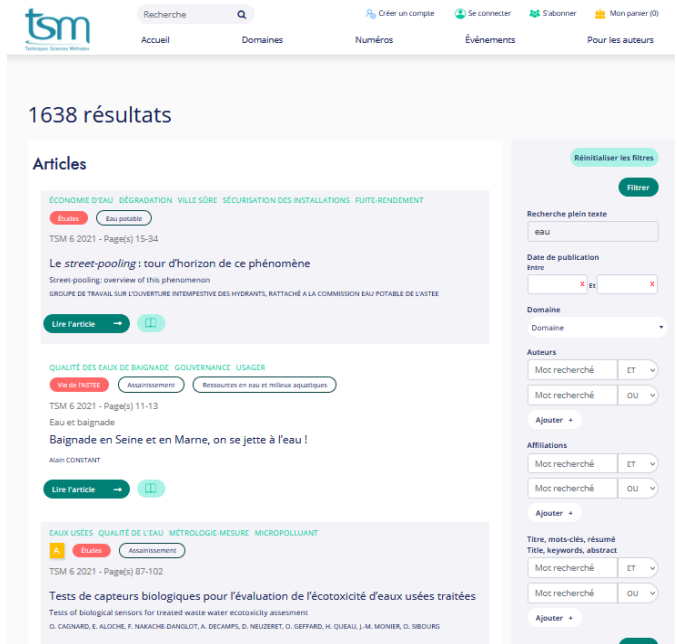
tsm
Techniques Sciences Méthodes

Recherche

Créer un compte Se connecter S'abonner Mon panier (0)

Accueil Domaines Numéros Événements Pour les auteurs

1638 résultats

Articles

ÉCONOMIE D'EAU DÉGRADATION VILLE SÛRE SÉCURISATION DES INSTALLATIONS FUITE-RENDEMENT

Études Eau potable

TSM 6 2021 - Page(s) 15-34

Le street-pooling : tour d'horizon de ce phénomène

Street-pooling: overview of this phenomenon

GROUPE DE TRAVAIL SUR L'OUVERTURE INTEMPESTIVE DES HYDRANTS, RATTACHÉ À LA COMMISSION EAU POTABLE DE L'ASTEE

Lire l'article

QUALITÉ DES EAUX DE BAIGNADE GOUVERNANCE USAGER

Vie de l'ASTEE Assainissement Ressources en eau et milieux aquatiques

TSM 6 2021 - Page(s) 11-13

Eau et baignade

Baignade en Seine et en Marne, on se jette à l'eau !

Alain CONSTANT

Lire l'article

EAUX USÉES QUALITÉ DE L'EAU MÉTROLOGIE-MESURE MICROPOLLUANT

A Études Assainissement

TSM 6 2021 - Page(s) 87-102

Tests de capteurs biologiques pour l'évaluation de l'écotoxicité d'eaux usées traitées

Tests of biological sensors for treated waste water ecotoxicity assesment

O. CAGNARD, E. ALOCHE, F. NAKACHE-DANGLOT, A. DECAMPS, D. NEUZERET, O. GEFFARD, H. QUEAU, J.-M. MONIER, O. SIBOURG

Réinitialiser les filtres

Filtrer

Recherche plein texte
eau

Date de publication
Entre
x et x

Domaine
Domaine

Auteurs
Mot recherché ET
Mot recherché OU
Ajouter +

Affiliations
Mot recherché ET
Mot recherché OU
Ajouter +

Titre, mots-clés, résumé
Title, keywords, abstract
Mot recherché ET
Mot recherché OU
Ajouter +